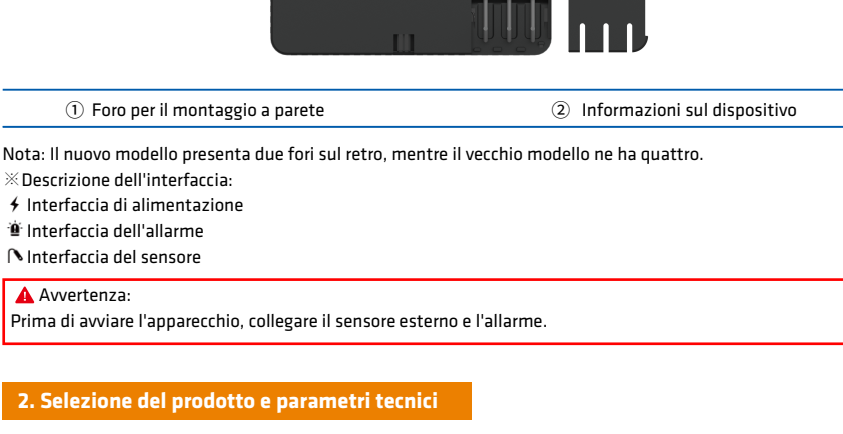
① Foro per il montaggio a parete ② Informazioni sul dispositivo

Nota: Il nuovo modello presenta due fori sul retro, mentre il vecchio modello ne ha quattro.

※Descrizione dell'interfaccia:

Interfaccia di alimentazione

Interfaccia dell'allarme

Interfaccia del sensore

Avvertenza:

Prima di avviare l'apparecchio, collegare il sensore esterno e l'allarme.

2. Selezione del prodotto e parametri tecnici